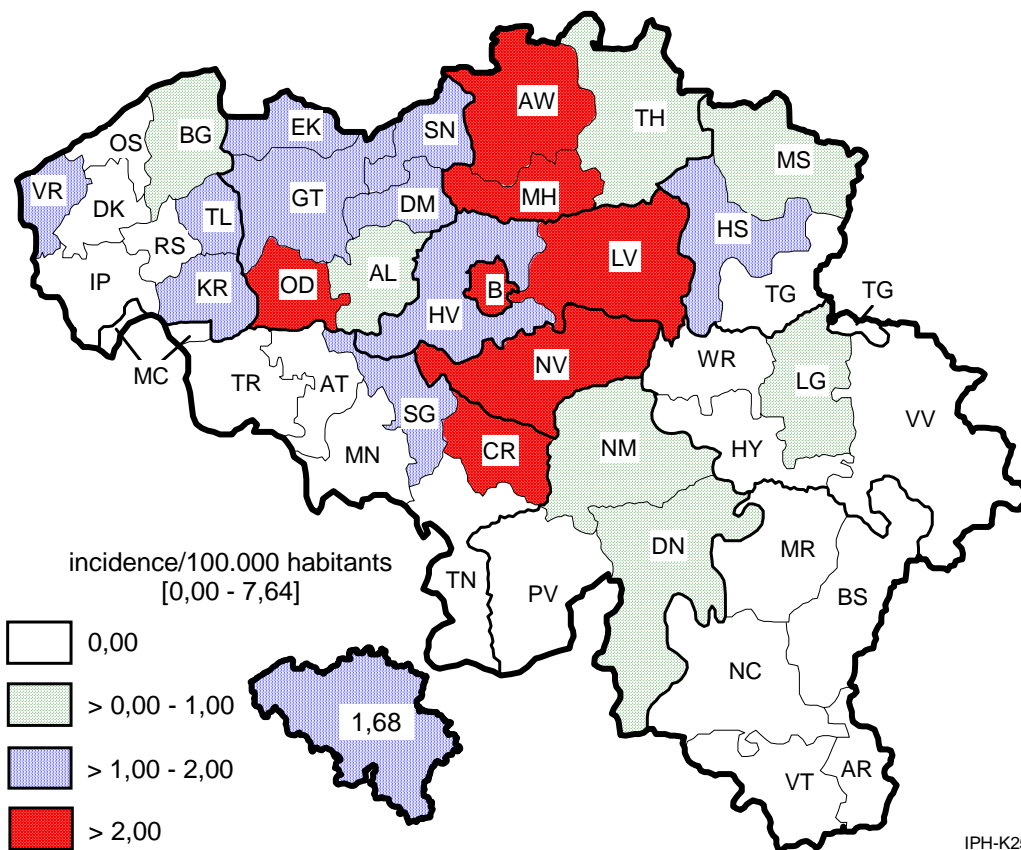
AW
TH
BG
EK
SN
OS
MS
VR
DK
GT
MH
DM
TL
HS
RS
LV
AL
IP
KR
OD
B
TG
TG
HV
NV
WR
MC
TR
AT
LG
SG
VV
HY
NM
CR
MN
DN
MR
TN
PV
BS
NC
VT
AR
1,68

incidence/100.000 habitants
[0,00 - 7,64]

0,00
> 0,00 - 1,00
> 1,00 - 2,00
> 2,00

IPH-K2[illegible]